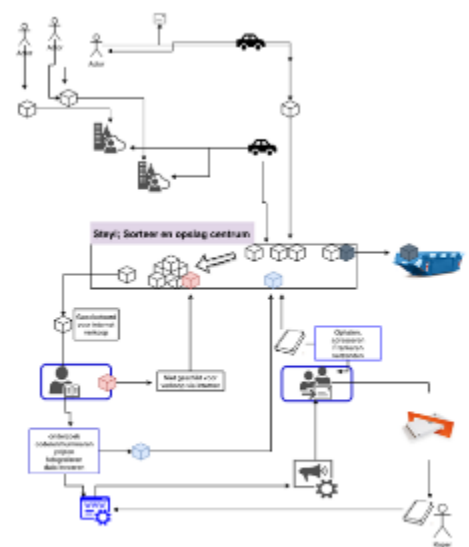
Actor
Actor
Actor
Stnyl; Sorteer en opslag centrum
Geschikt voor interne verkoop
Niet geschikt voor verkoop via internet
Ophalen, scheiden / Fashion bellenden
Onderzoek collectiemuseum pipes Integreren data invoeren
Koper
www